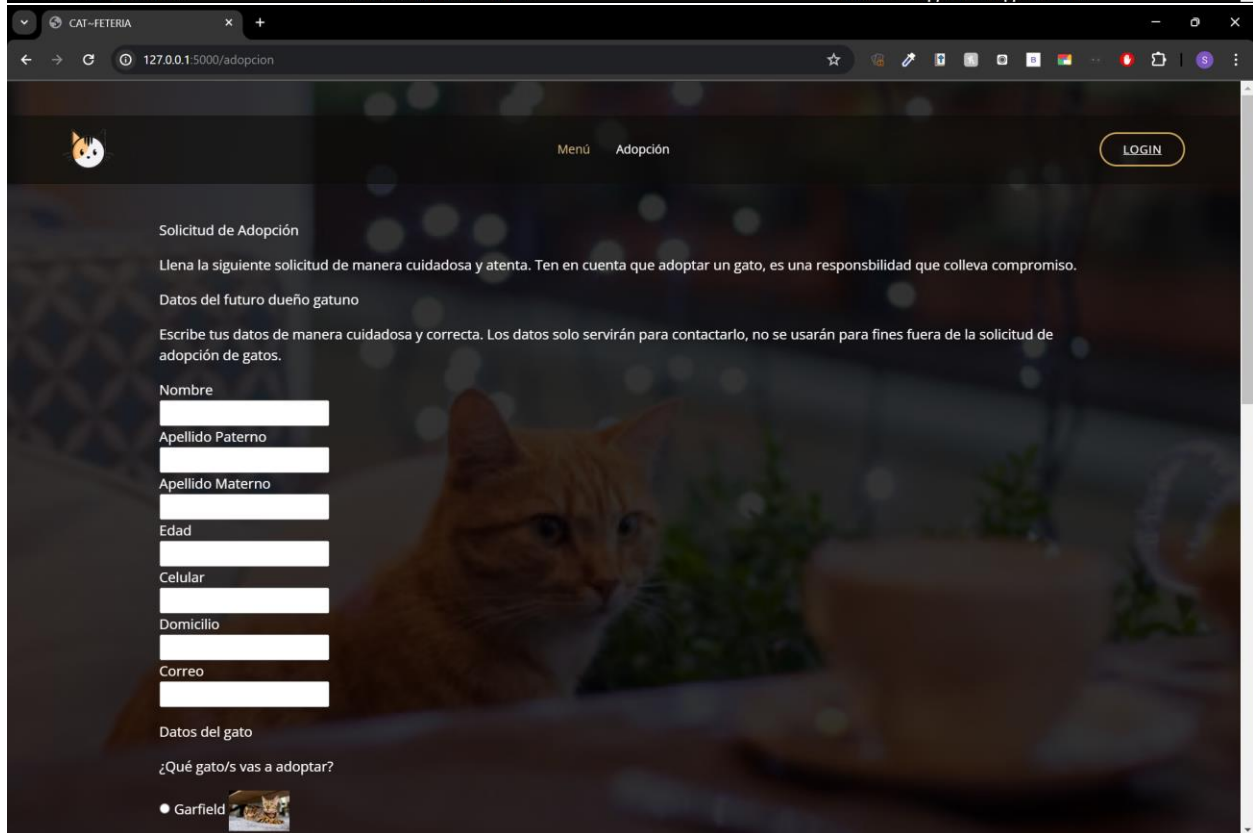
CAT~FETERIA

127.0.0.1:5000/adopcion

Menú Adopción

LOGIN

Solicitud de Adopción

Llena la siguiente solicitud de manera cuidadosa y atenta. Ten en cuenta que adoptar un gato, es una responsbilidad que colleva compromiso.

Datos del futuro dueño gatuno

Escribe tus datos de manera cuidadosa y correcta. Los datos solo servirán para contactarlo, no se usarán para fines fuera de la solicitud de adopción de gatos.

Nombre

Apellido Paterno

Apellido Materno

Edad

Celular

Domicilio

Correo

Datos del gato

¿Qué gato/s vas a adoptar?

Garfield